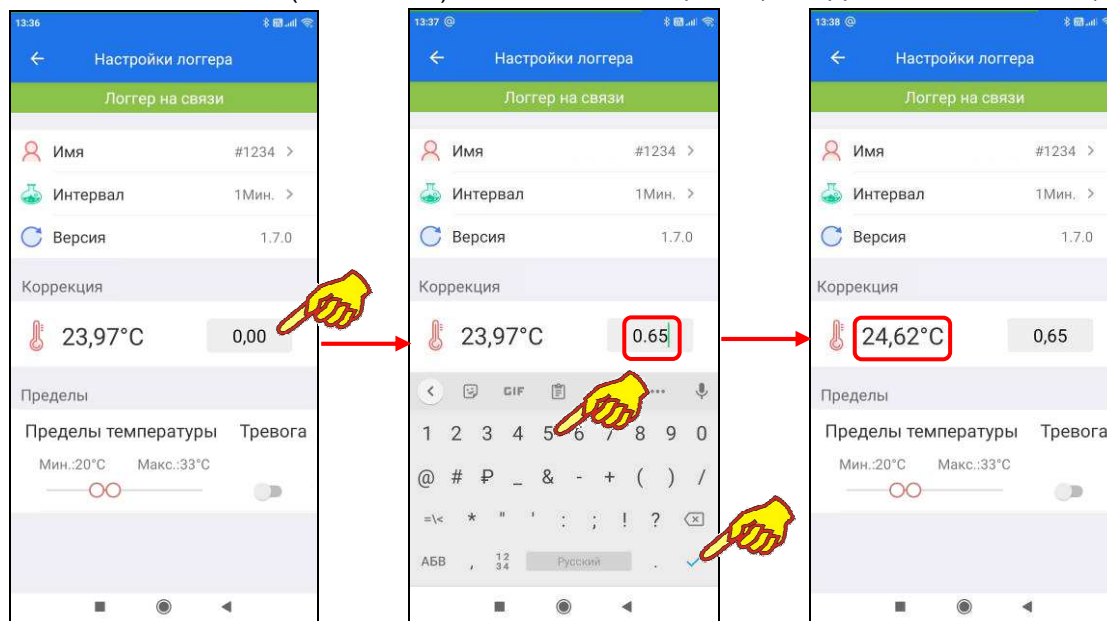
13:36

Настройки логгера

Логгер на связи

Имя #1234 >

Интервал 1Мин. >

Версия 1.7.0

Коррекция

23,97°C 0,00

Пределы

Пределы температуры Тревога

Мин.:20°C Макс.:33°C

13:37

Настройки логгера

Логгер на связи

Имя #1234 >

Интервал 1Мин. >

Версия 1.7.0

Коррекция

23,97°C 0.65

GIF

1 2 3 4 5 6 7 8 9 0

@ # ₽ _ & - + ( ) /

=\< * " ' : ; ! ?

АБВ , $\frac{12}{34}$ Русский .

13:38

Настройки логгера

Логгер на связи

Имя #1234 >

Интервал 1Мин. >

Версия 1.7.0

Коррекция

24,62°C 0,65

Пределы

Пределы температуры Тревога

Мин.:20°C Макс.:33°C